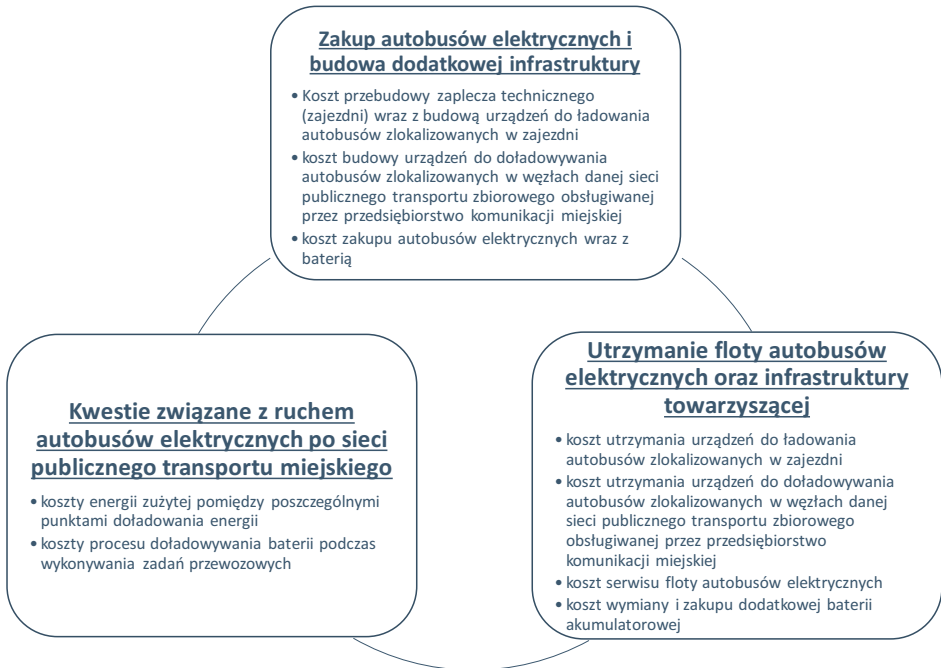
Zakup autobusów elektrycznych i budowa dodatkowej infrastruktury

• Koszt przebudowy zaplecza technicznego (zajezdni) wraz z budową urządzeń do ładowania autobusów zlokalizowanych w zajezdni
• koszt budowy urządzeń do doładowywania autobusów zlokalizowanych w węzłach danej sieci publicznego transportu zbiorowego obsługiwanej przez przedsiębiorstwo komunikacji miejskiej
• koszt zakupu autobusów elektrycznych wraz z baterią

Kwestie związane z ruchem autobusów elektrycznych po sieci publicznego transportu miejskiego

• koszty energii zużytej pomiędzy poszczególnymi punktami doładowania energii
• koszty procesu doładowywania baterii podczas wykonywania zadań przewozowych

Utrzymanie floty autobusów elektrycznych oraz infrastruktury towarzyszącej

• koszt utrzymania urządzeń do ładowania autobusów zlokalizowanych w zajezdni
• koszt utrzymania urządzeń do doładowywania autobusów zlokalizowanych w węzłach danej sieci publicznego transportu zbiorowego obsługiwanej przez przedsiębiorstwo komunikacji miejskiej
• koszt serwisu floty autobusów elektrycznych
• koszt wymiany i zakupu dodatkowej baterii akumulatorowej